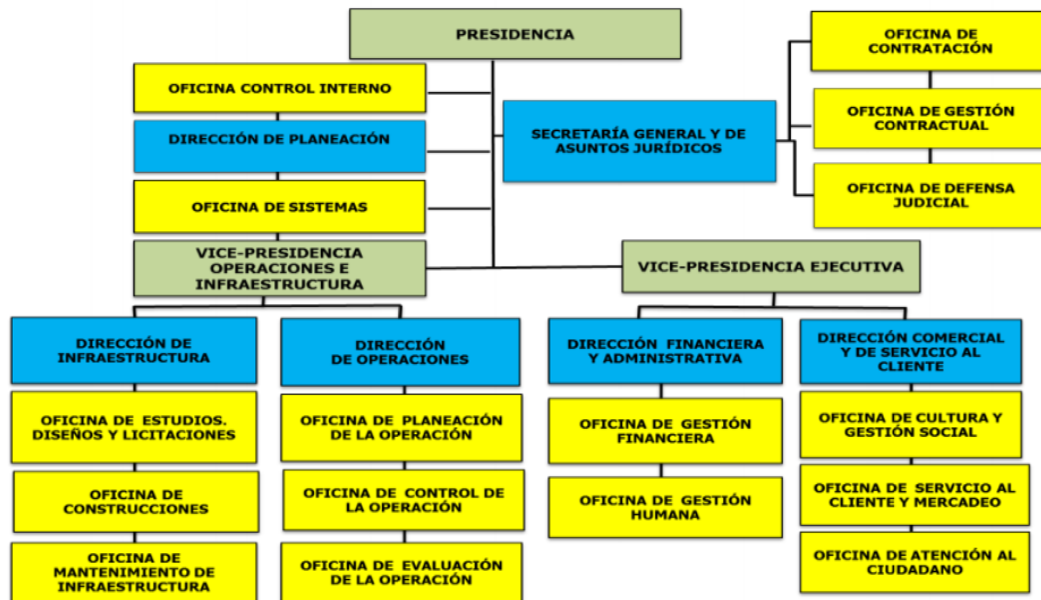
PRESIDENCIA

OFICINA CONTROL INTERNO

DIRECCIÓN DE PLANEACIÓN

OFICINA DE SISTEMAS

SECRETARÍA GENERAL Y DE ASUNTOS JURÍDICOS

OFICINA DE CONTRATACIÓN

OFICINA DE GESTIÓN CONTRACTUAL

OFICINA DE DEFENSA JUDICIAL

VICE-PRESIDENCIA OPERACIONES E INFRAESTRUCTURA

VICE-PRESIDENCIA EJECUTIVA

DIRECCIÓN DE INFRAESTRUCTURA

OFICINA DE ESTUDIOS. DISEÑOS Y LICITACIONES

OFICINA DE CONSTRUCCIONES

OFICINA DE MANTENIMIENTO DE INFRAESTRUCTURA

DIRECCIÓN DE OPERACIONES

OFICINA DE PLANEACIÓN DE LA OPERACIÓN

OFICINA DE CONTROL DE LA OPERACIÓN

OFICINA DE EVALUACIÓN DE LA OPERACIÓN

DIRECCIÓN FINANCIERA Y ADMINISTRATIVA

OFICINA DE GESTIÓN FINANCIERA

OFICINA DE GESTIÓN HUMANA

DIRECCIÓN COMERCIAL Y DE SERVICIO AL CLIENTE

OFICINA DE CULTURA Y GESTIÓN SOCIAL

OFICINA DE SERVICIO AL CLIENTE Y MERCADEO

OFICINA DE ATENCIÓN AL CIUDADANO